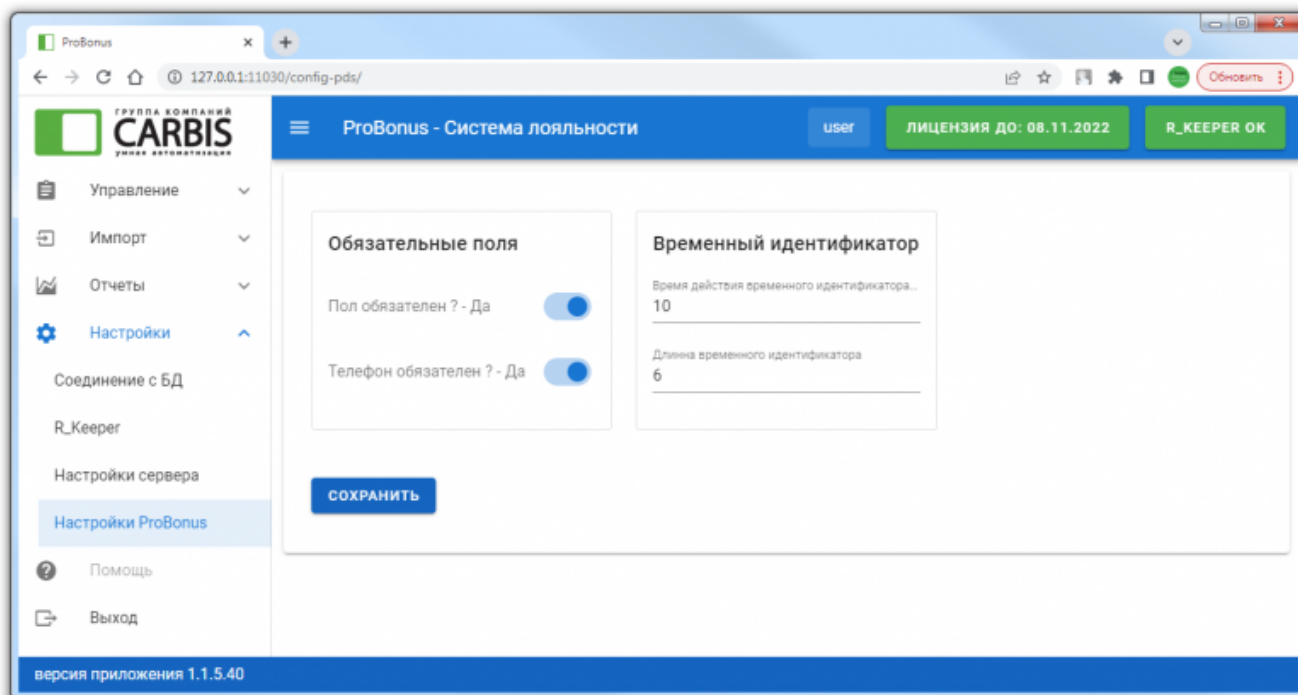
ProBonus
127.0.0.1:11030/config-pds/
Обновить

ГРУППА КОМПАНИЙ
CARBIS
умная автоматизация

ProBonus - Система лояльности
user
ЛИЦЕНЗИЯ ДО: 08.11.2022
R_KEEPER OK

Управление
Импорт
Отчеты
Настройки
Соединение с БД
R_Keeper
Настройки сервера
Настройки ProBonus
Помощь
Выход

Обязательные поля
Пол обязателен ? - Да
Телефон обязателен ? - Да

Временный идентификатор
Время действия временного идентификатора...
10
Длинна временного идентификатора
6

СОХРАНИТЬ

версия приложения 1.1.5.40